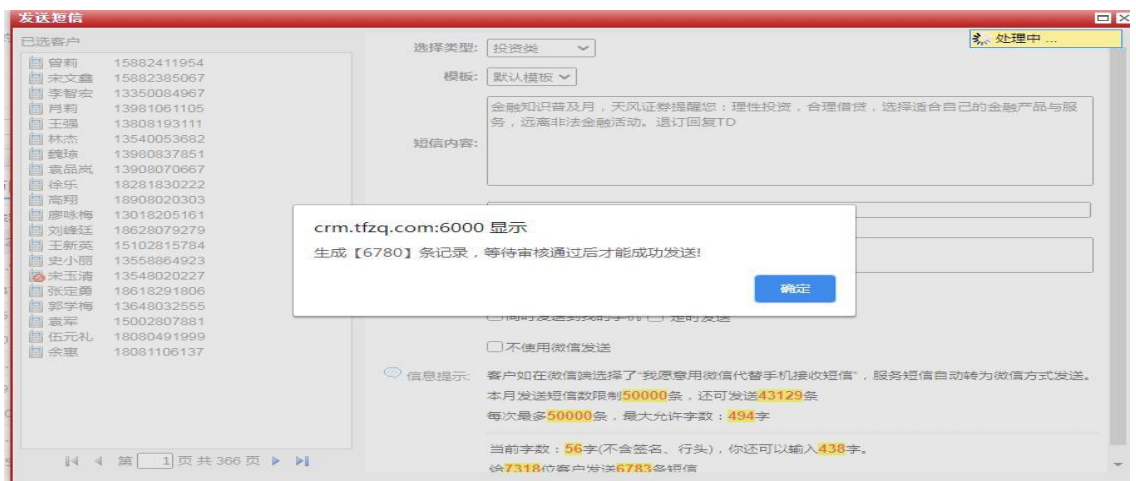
发送短信

已选客户

| | |
|---|---|
| 曾莉 | 15882411954 |
| 宋文鑫 | 15882385067 |
| 李智宏 | 13350084967 |
| 肖莉 | 13981061105 |
| 王强 | 13808193111 |
| 林杰 | 13540053682 |
| 魏琼 | 13980837851 |
| 袁品岚 | 13908070667 |
| 徐乐 | 18281830222 |
| 高翔 | 18908020303 |
| 廖咏梅 | 13018205161 |
| 刘峰廷 | 18628079279 |
| 王新英 | 15102815784 |
| 史小丽 | 13558864923 |
| 宋玉清 | 13548020227 |
| 张定勇 | 18618291806 |
| 郭学梅 | 13648032555 |
| 袁军 | 15002807881 |
| 伍元礼 | 18080491999 |
| 余熏 | 18081106137 |

第 1 页 共 366 页

选择类型: 投资类

模板: 默认模板

处理中 ...

短信内容: 金融知识普及月，天风证券提醒您：理性投资，合理借贷，选择适合自己的金融产品与服务，远离非法金融活动。退订回复TD

crm.tfzq.com:6000 显示

生成【6780】条记录，等待审核通过后才能成功发送!

确定

同时发送到我的手机 定时发送

不使用微信发送

信息提示: 客户如在微信端选择了"我愿意用微信代替手机接收短信"，服务短信自动转为微信方式发送。

本月发送短信数限制50000条，还可发送43129条

每次最多50000条，最大允许字数：494字

当前字数：56字(不含签名、行头)，你还可以输入438字。

给7318位客户发送6783条短信